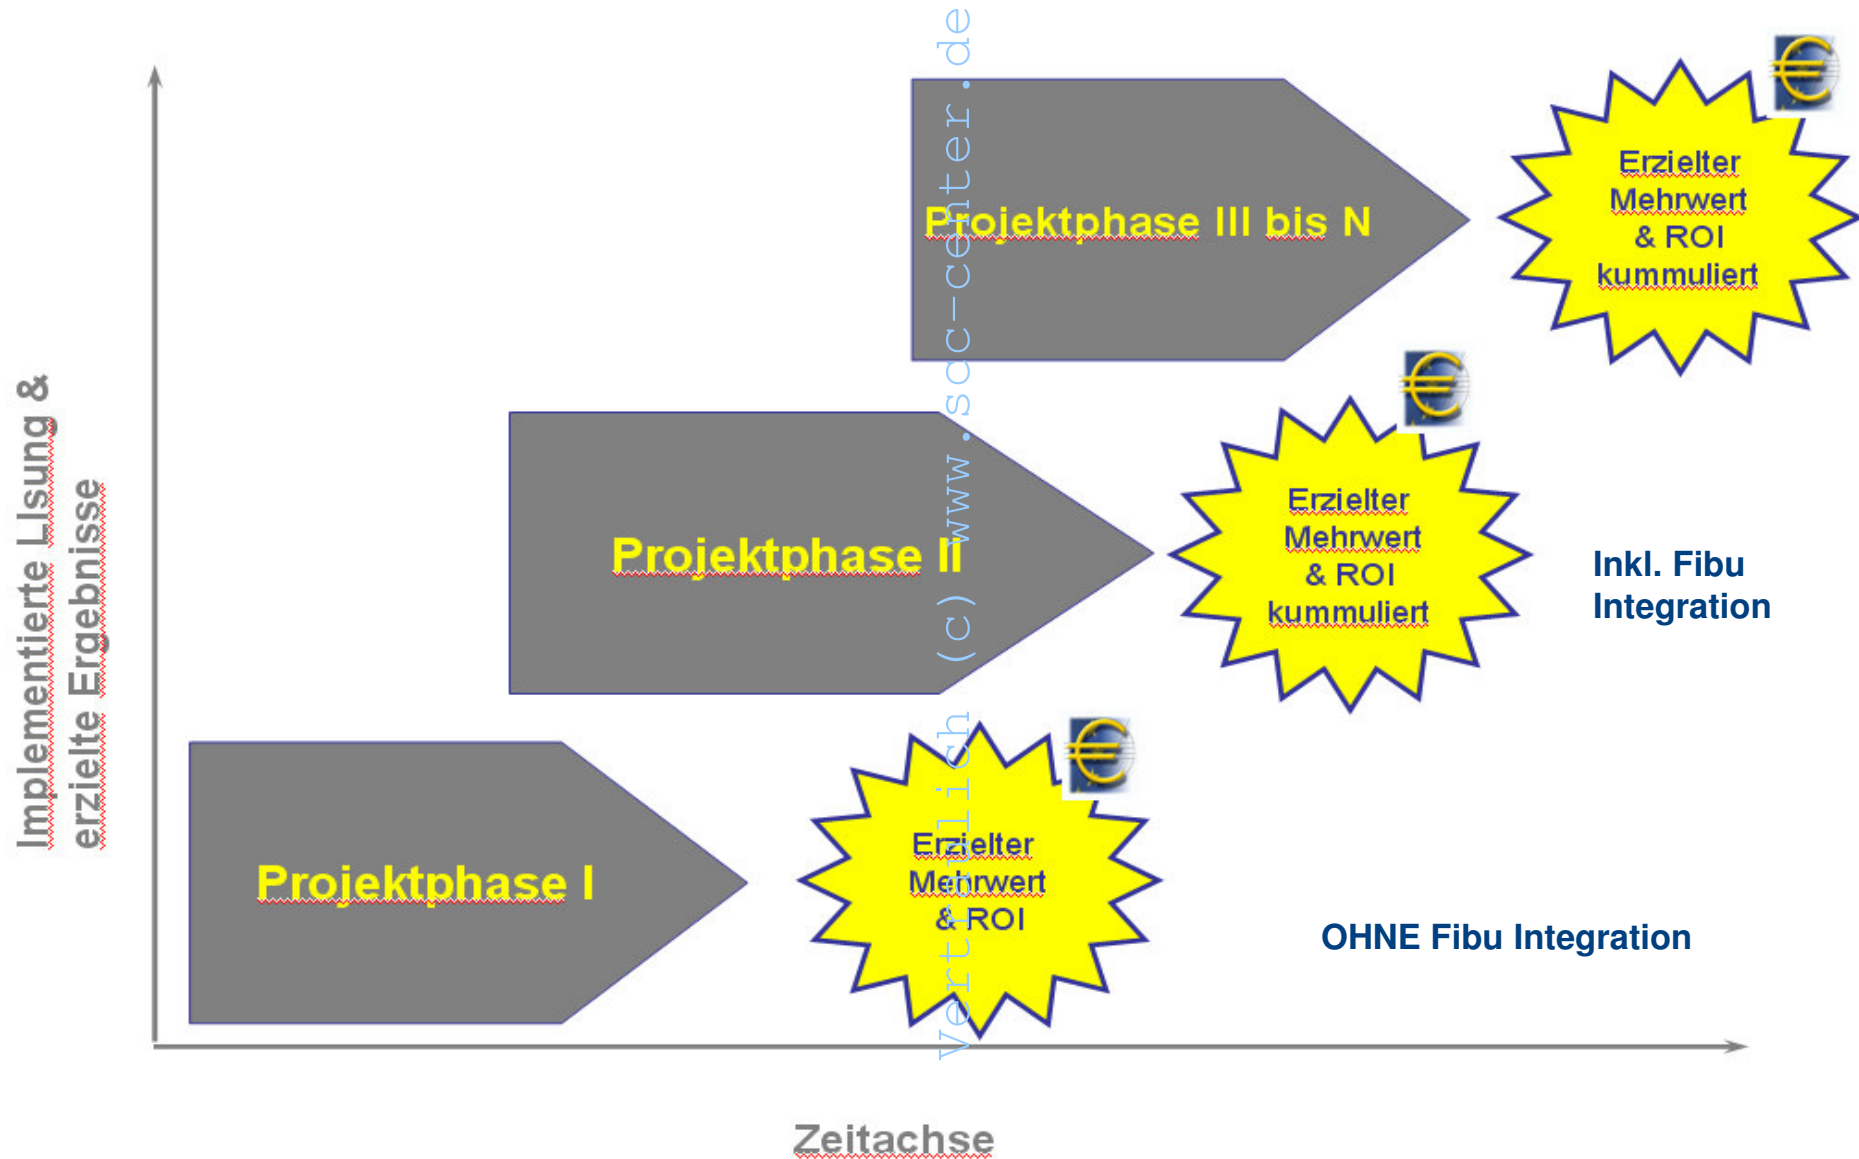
Implementierte LIsung &
erzielte Ergebnisse

Projektphase III bis N

Erzielter
Mehrwert
& ROI
kummuliert

Projektphase II

Erzielter
Mehrwert
& ROI
kummuliert

Inkl. Fibu
Integration

Projektphase I

Erzielter
Mehrwert
& ROI

OHNE Fibu Integration

Zeitachse

vertraulich (c) www.scc-center.de